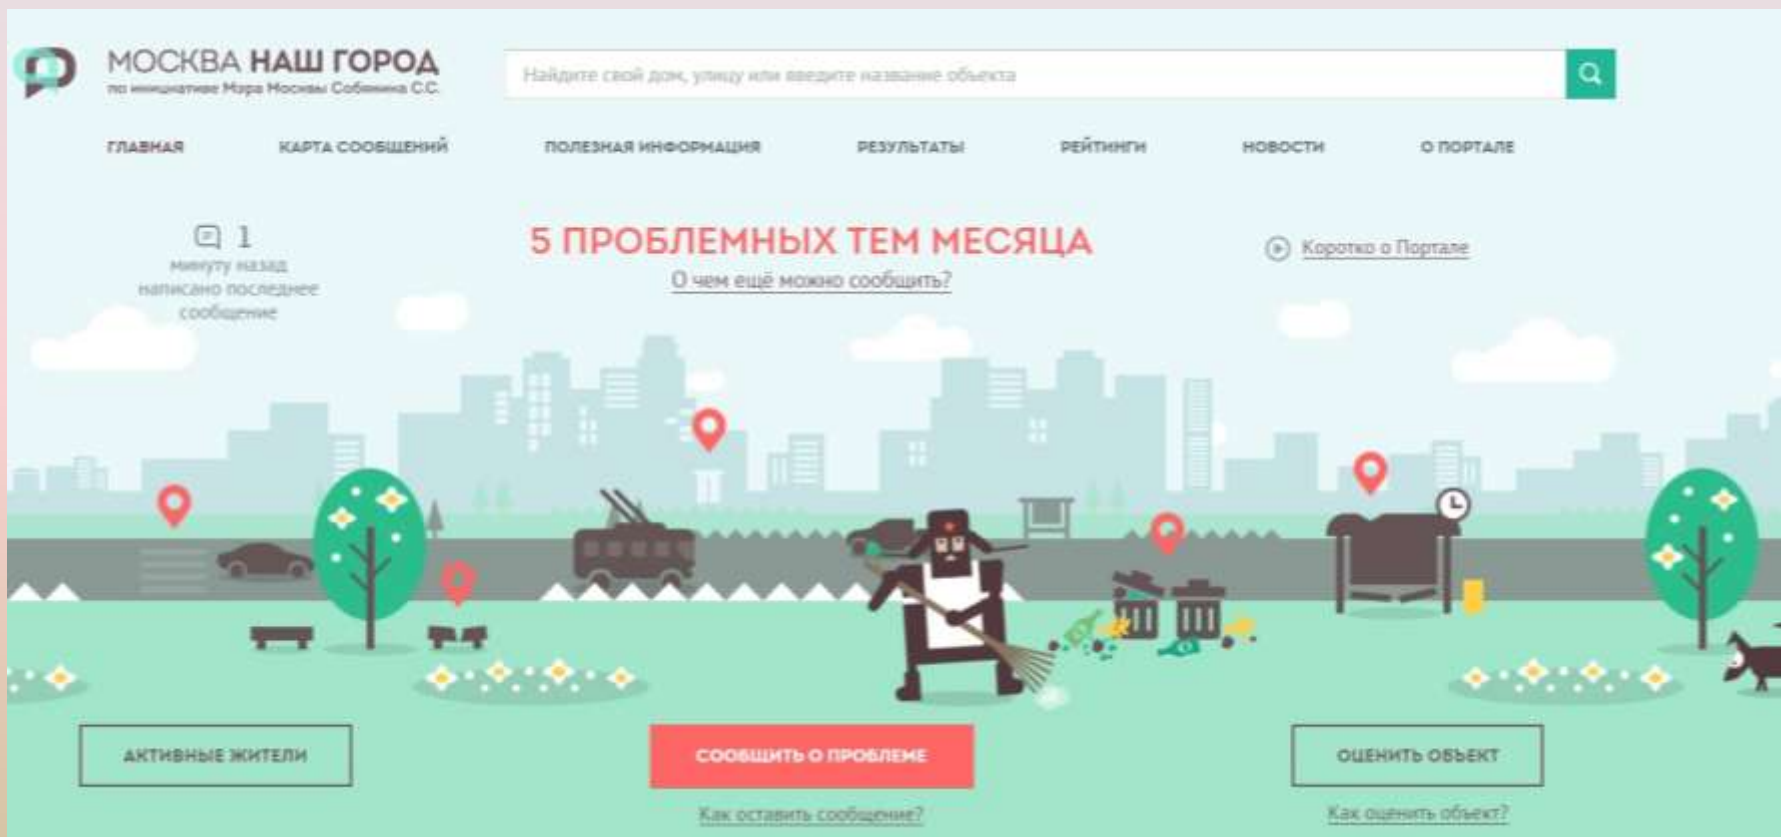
МОСКВА НАШ ГОРОД
по инициативе Мэра Москвы Собянина С.С.

Найдите свой дом, улицу или введите название объекта

ГЛАВНАЯ КАРТА СООБЩЕНИЙ ПОЛЕЗНАЯ ИНФОРМАЦИЯ РЕЗУЛЬТАТЫ РЕЙТИНГИ НОВОСТИ О ПОРТАЛЕ

1
минуту назад написано последнее сообщение

5 ПРОБЛЕМНЫХ ТЕМ МЕСЯЦА
О чем ещё можно сообщить?

Коротко о Портале

АКТИВНЫЕ ЖИТЕЛИ

СООБЩИТЬ О ПРОБЛЕМЕ
Как оставить сообщение?

ОЦЕНИТЬ ОБЪЕКТ
Как оценить объект?